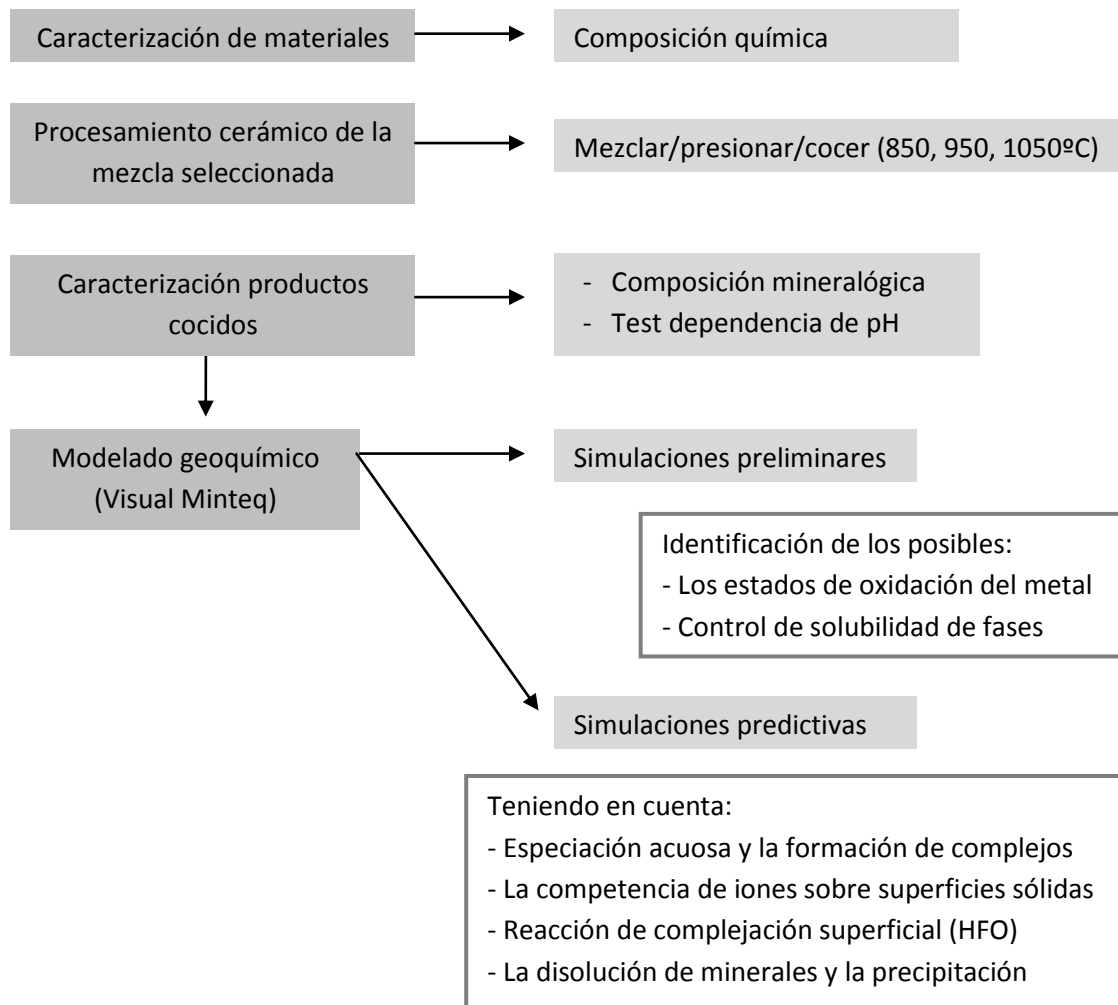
Caracterización de materiales

Composición química

Procesamiento cerámico de la mezcla seleccionada

Mezclar/presionar/cocer (850, 950, 1050ºC)

Caracterización productos cocidos

- Composición mineralógica
- Test dependencia de pH

Modelado geoquímico (Visual Minteq)

Simulaciones preliminares

Identificación de los posibles:
- Los estados de oxidación del metal
- Control de solubilidad de fases

Simulaciones predictivas

Teniendo en cuenta:
- Especiación acuosa y la formación de complejos
- La competencia de iones sobre superficies sólidas
- Reacción de complejación superficial (HFO)
- La disolución de minerales y la precipitación